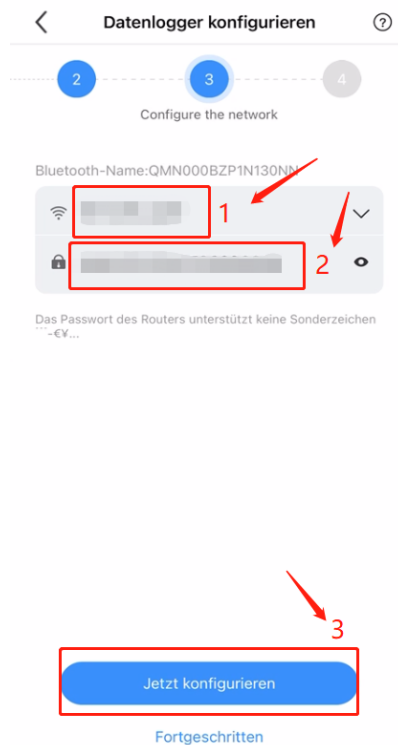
Datenlogger konfigurieren

?

2

3

4

Configure the network

Bluetooth-Name:QMN000BZP1N130NN

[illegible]

1

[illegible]

2

Das Passwort des Routers unterstützt keine Sonderzeichen ``-€¥...

3

Jetzt konfigurieren

Fortgeschritten